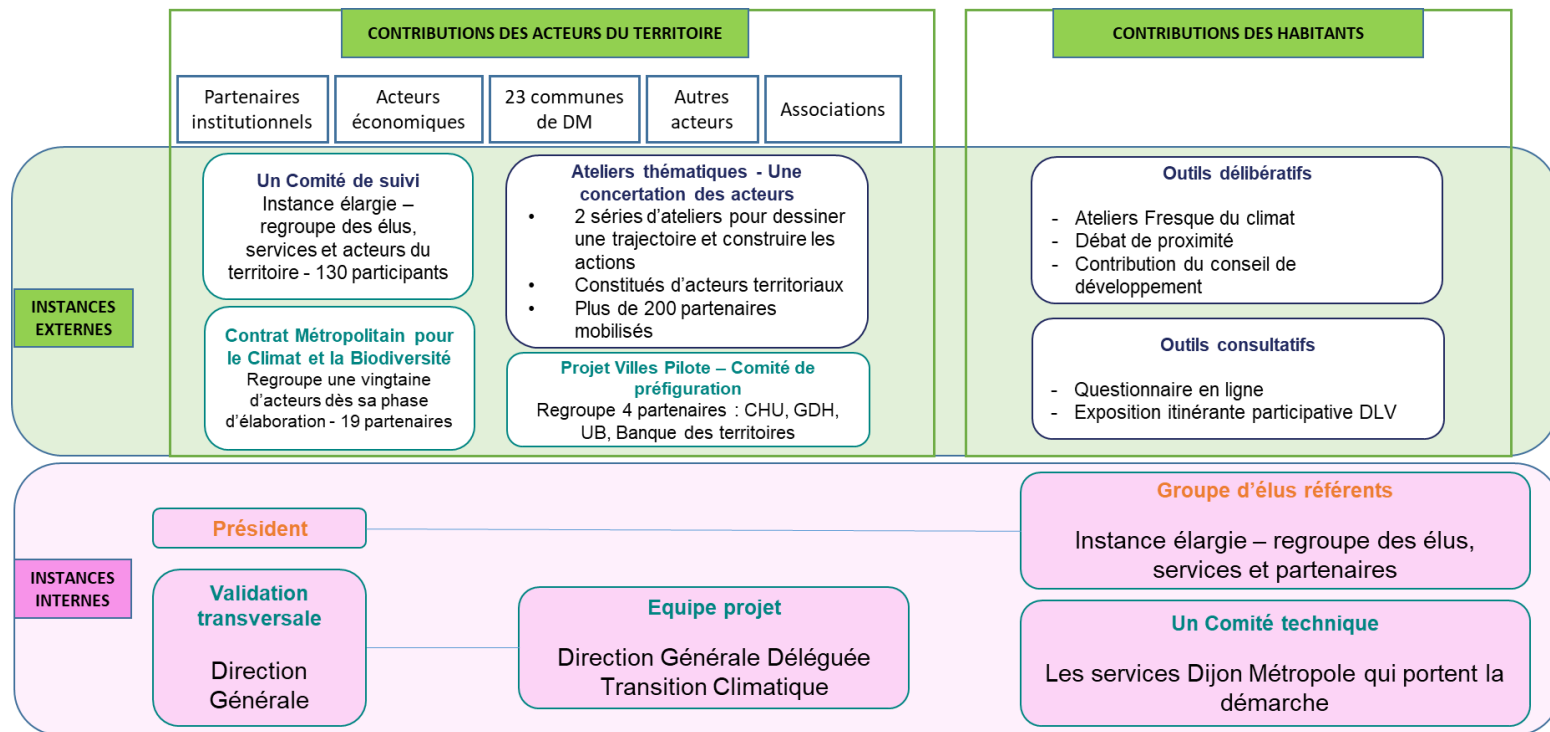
CONTRIBUTIONS DES ACTEURS DU TERRITOIRE

CONTRIBUTIONS DES HABITANTS

Partenaires institutionnels

Acteurs économiques

23 communes de DM

Autres acteurs

Associations

INSTANCES EXTERNES

Un Comité de suivi
Instance élargie – regroupe des élus, services et acteurs du territoire - 130 participants

Contrat Métropolitain pour le Climat et la Biodiversité
Regroupe une vingtaine d'acteurs dès sa phase d'élaboration - 19 partenaires

Ateliers thématiques - Une concertation des acteurs
• 2 séries d'ateliers pour dessiner une trajectoire et construire les actions
• Constitués d'acteurs territoriaux
• Plus de 200 partenaires mobilisés

Projet Villes Pilote – Comité de préfiguration
Regroupe 4 partenaires : CHU, GDH, UB, Banque des territoires

Outils délibératifs
- Ateliers Fresque du climat
- Débat de proximité
- Contribution du conseil de développement

Outils consultatifs
- Questionnaire en ligne
- Exposition itinérante participative DLV

INSTANCES INTERNES

Président

Validation transversale
Direction Générale

Equipe projet
Direction Générale Déléguée Transition Climatique

Groupe d'élus référents
Instance élargie – regroupe des élus, services et partenaires

Un Comité technique
Les services Dijon Métropole qui portent la démarche